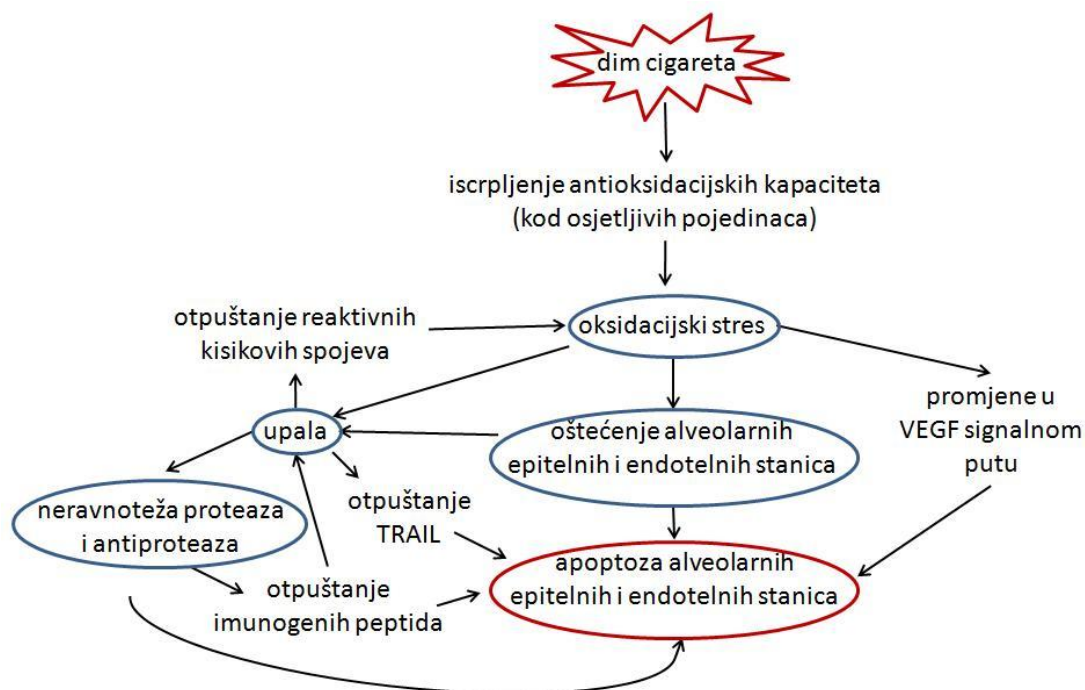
dim cigareta

iscrpljenje antioksidacijskih kapaciteta (kod osjetljivih pojedinaca)

otpuštanje reaktivnih kisikovih spojeva

oksidacijski stres

upala

oštećenje alveolarnih epitelnih i endotelnih stanica

promjene u VEGF signalnom putu

neravnoteža proteaza i antiproteaza

otpuštanje TRAIL

otpuštanje imunogenih peptida

apoptoza alveolarnih epitelnih i endotelnih stanica